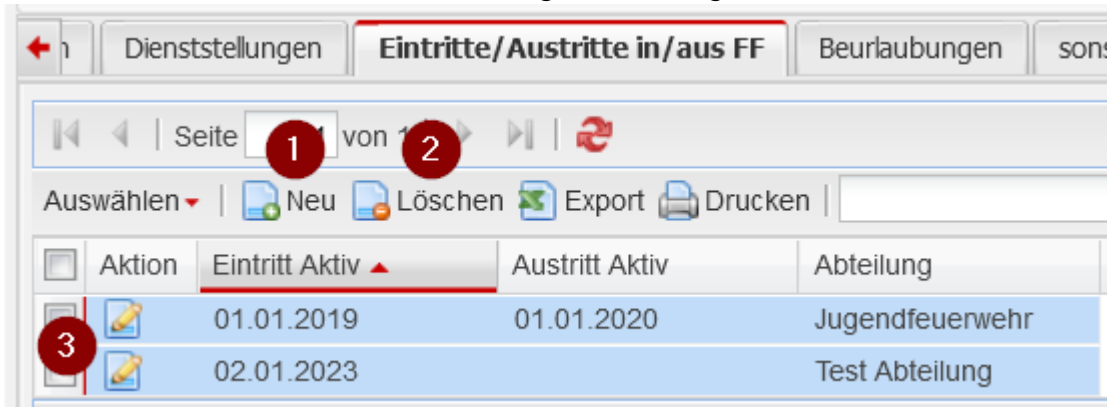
n | Dienststellungen | Eintritte/Austritte in/aus FF | Beurlaubungen | sons

Seite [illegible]1 von 1 1 2

Auswählen | Neu | Löschen | Export | Drucken

| | Aktion | Eintritt Aktiv | Austritt Aktiv | Abteilung |
|---|---|---|---|---|
| | | 01.01.2019 | 01.01.2020 | Jugendfeuerwehr |
| | | 02.01.2023 | | Test Abteilung |

3